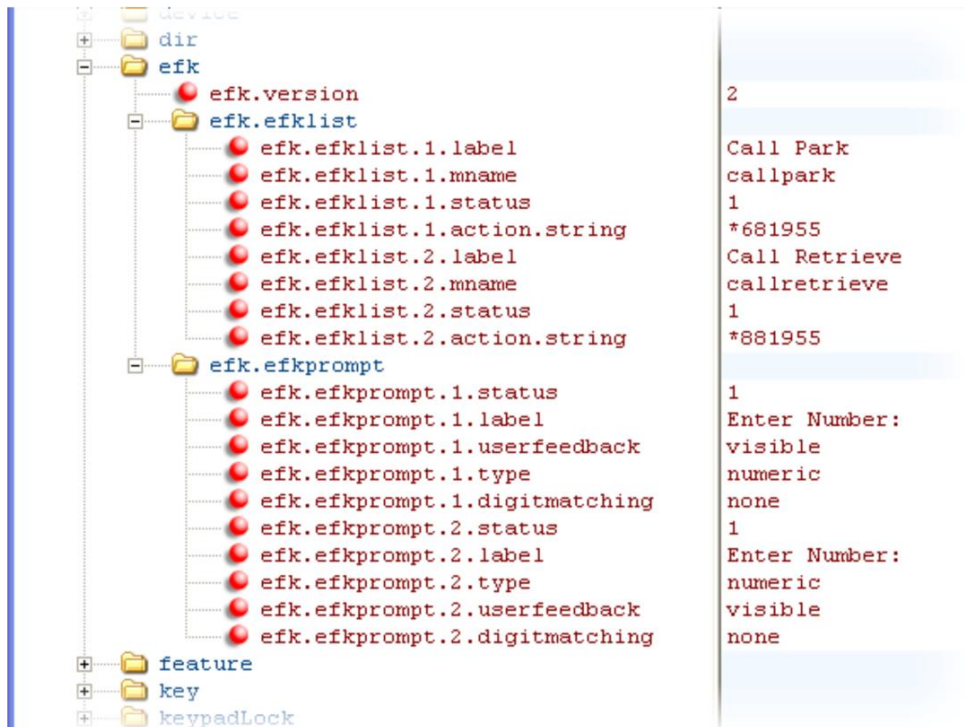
device
dir
efk
efk.version 2
efk.efklist
efk.efklist.1.label Call Park
efk.efklist.1.mname callpark
efk.efklist.1.status 1
efk.efklist.1.action.string *681955
efk.efklist.2.label Call Retrieve
efk.efklist.2.mname callretrieve
efk.efklist.2.status 1
efk.efklist.2.action.string *881955
efk.efkprompt
efk.efkprompt.1.status 1
efk.efkprompt.1.label Enter Number:
efk.efkprompt.1.userfeedback visible
efk.efkprompt.1.type numeric
efk.efkprompt.1.digitmatching none
efk.efkprompt.2.status 1
efk.efkprompt.2.label Enter Number:
efk.efkprompt.2.type numeric
efk.efkprompt.2.userfeedback visible
efk.efkprompt.2.digitmatching none
feature
key
keypadLock